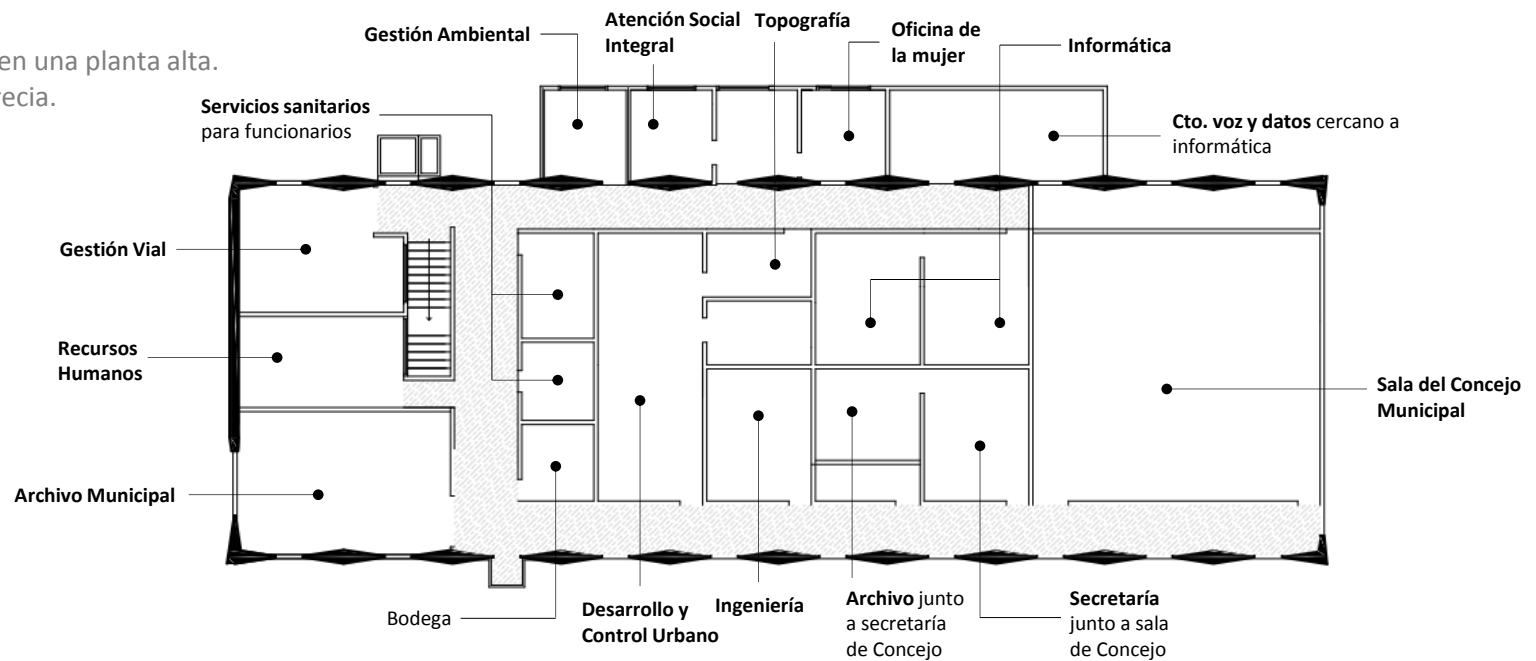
en una planta alta.
recia.

Gestión Ambiental

Atención Social Integral

Topografía

Oficina de la mujer

Informática

Servicios sanitarios para funcionarios

Cto. voz y datos cercano a informática

Gestión Vial

Recursos Humanos

Sala del Concejo Municipal

Archivo Municipal

Bodega

Desarrollo y Control Urbano

Ingeniería

Archivo junto a secretaría de Concejo

Secretaría junto a sala de Concejo